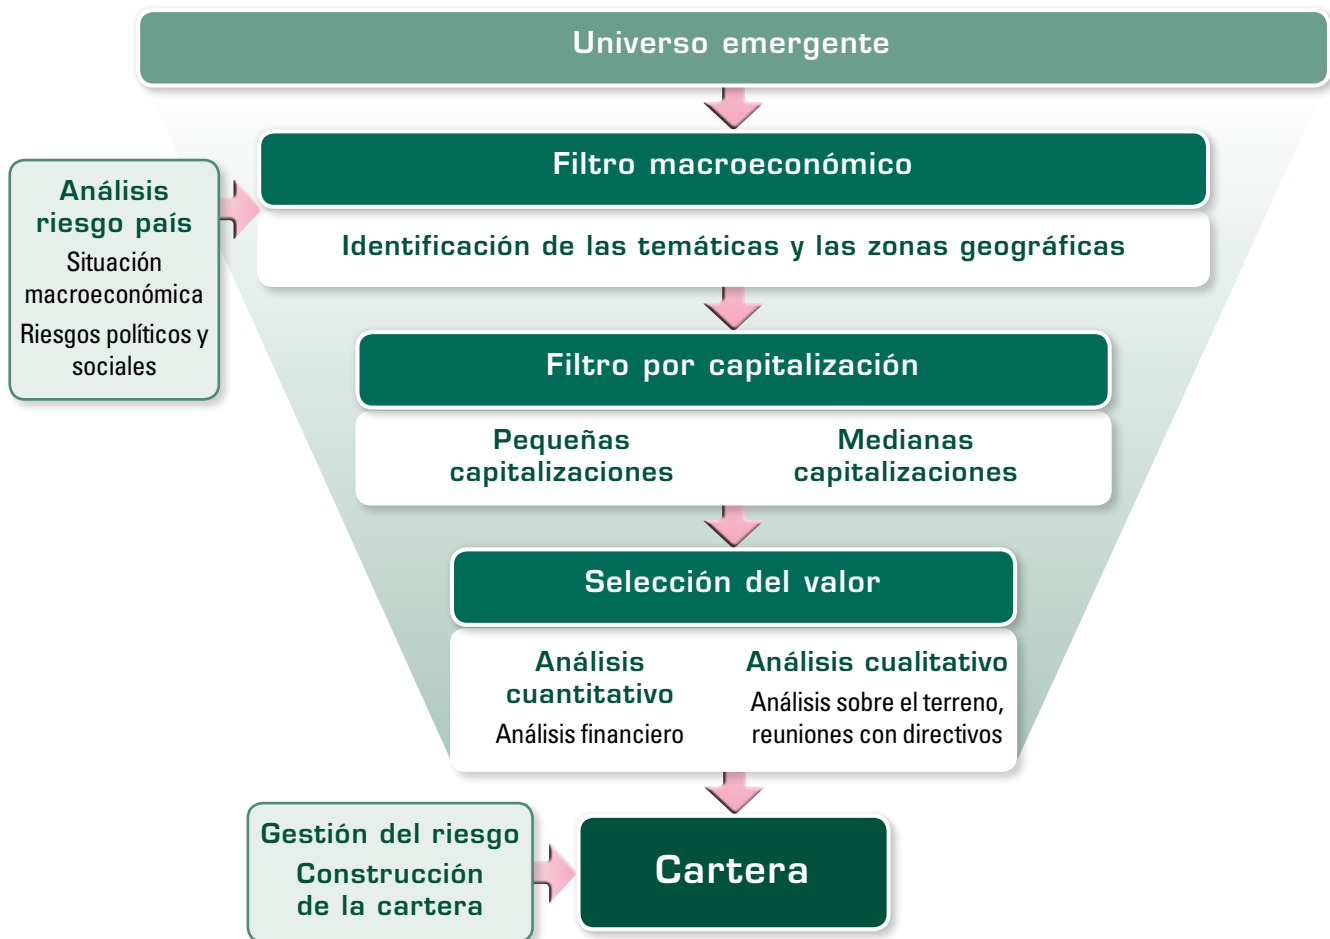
Universo emergente

Análisis riesgo país
Situación macroeconómica
Riesgos políticos y sociales

Filtro macroeconómico

Identificación de las temáticas y las zonas geográficas

Filtro por capitalización

Pequeñas capitalizaciones

Medianas capitalizaciones

Selección del valor

Análisis cuantitativo
Análisis financiero

Análisis cualitativo
Análisis sobre el terreno, reuniones con directivos

Gestión del riesgo
Construcción de la cartera

Cartera